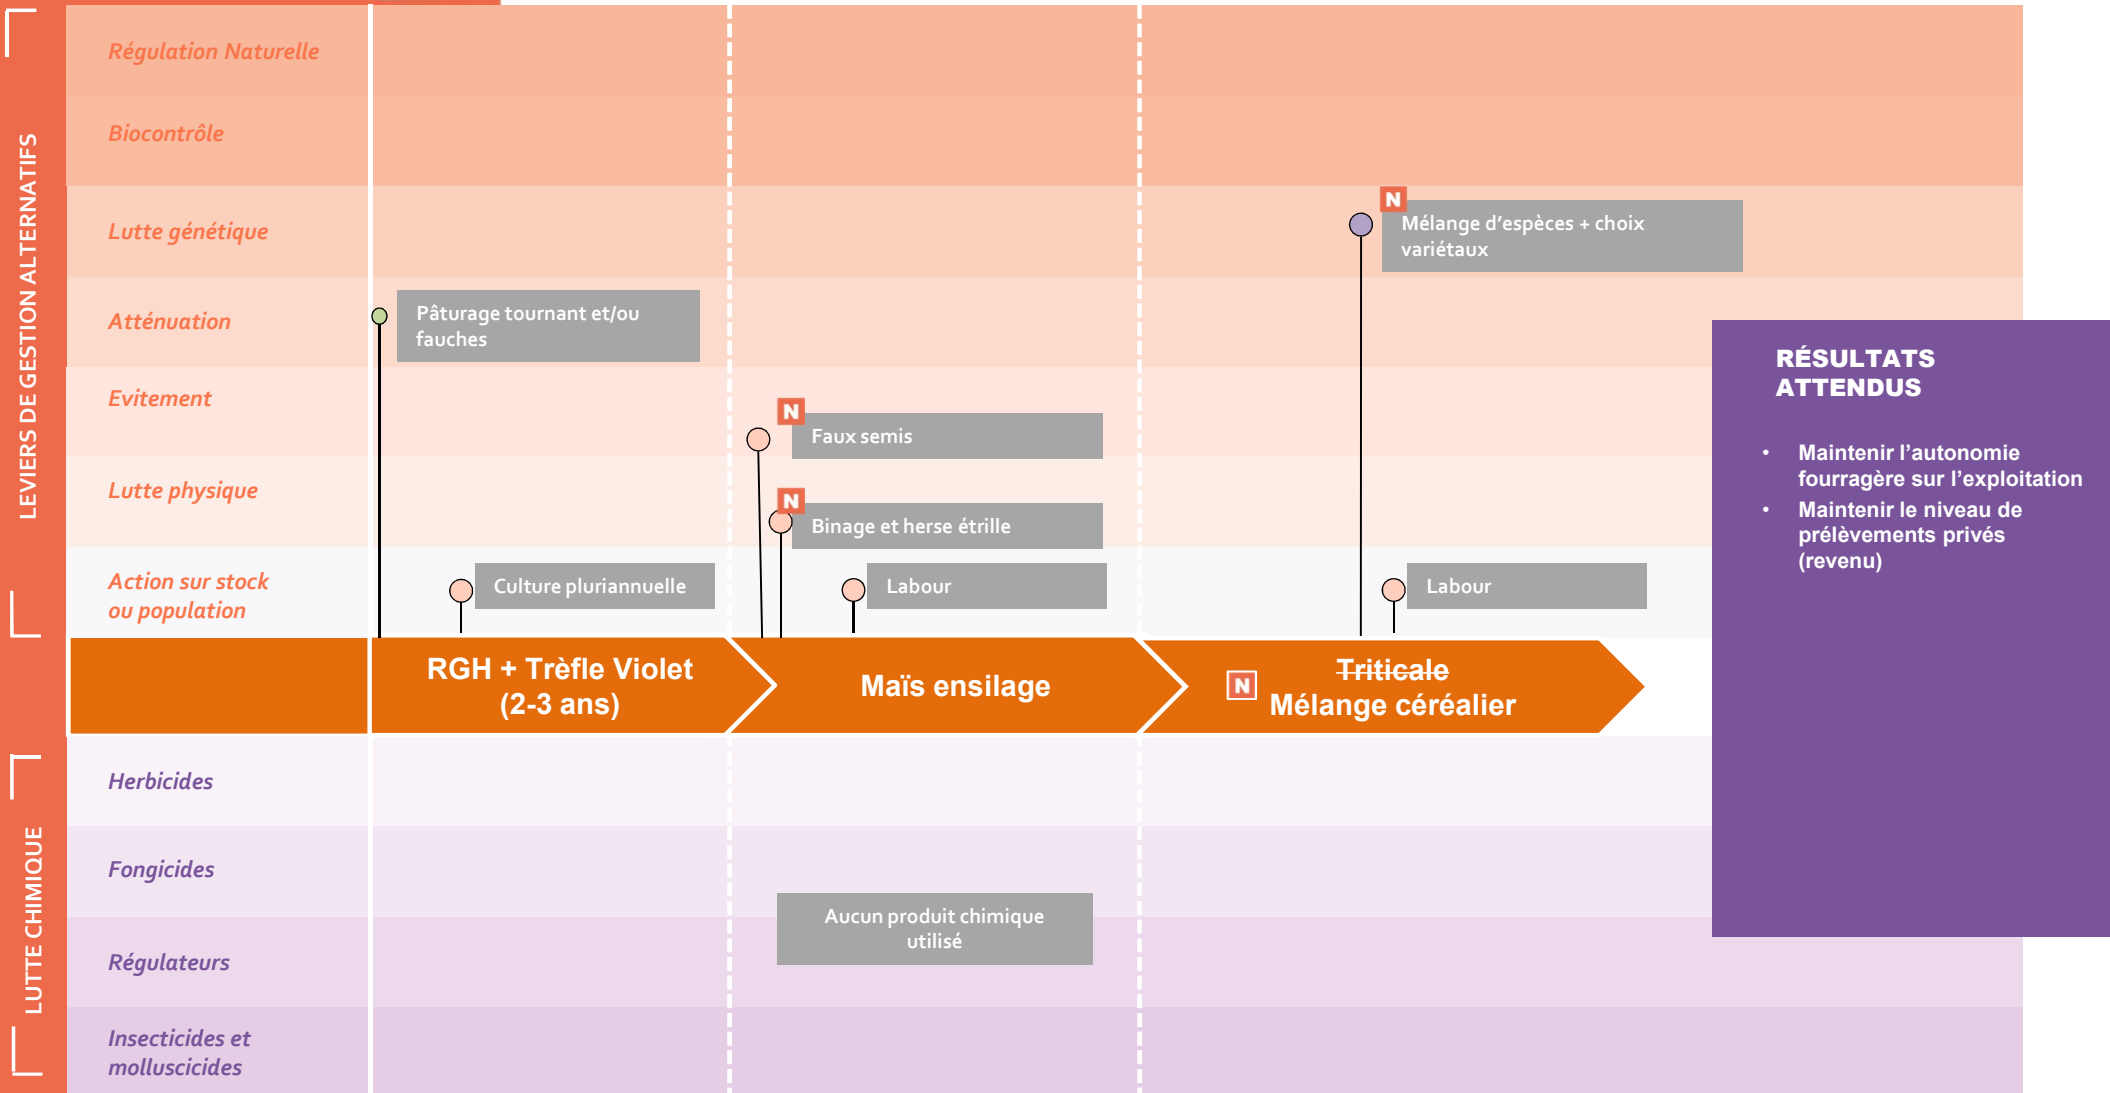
LEVIERS DE GESTION ALTERNATIFS

Régulation Naturelle

Biocontrôle

Lutte génétique

Atténuation

Evitement

Lutte physique

Action sur stock ou population

N Mélange d'espèces + choix variétaux

Pâturage tournant et/ou fauches

N Faux semis

N Binage et herse étrille

Culture pluriannuelle

Labour

Labour

RGH + Trèfle Violet (2-3 ans)

Maïs ensilage

N ~~Triticale~~ Mélange céréalier

RÉSULTATS ATTENDUS

- Maintenir l'autonomie fourragère sur l'exploitation
- Maintenir le niveau de prélèvements privés (revenu)

LUTTE CHIMIQUE

Herbicides

Fongicides

Régulateurs

Insecticides et molluscicides

Aucun produit chimique utilisé